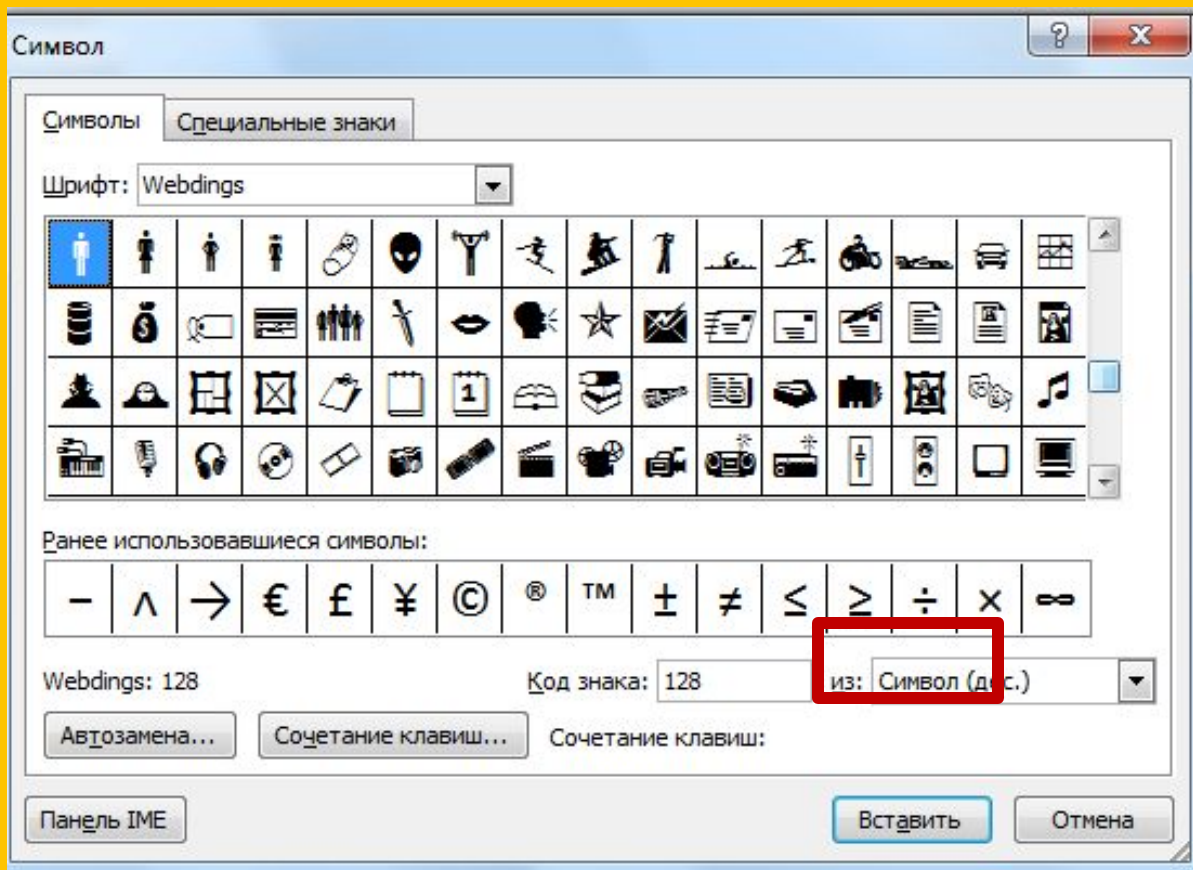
Символ

?

X

Символы

Специальные знаки

Шрифт: Webdings

Ранее использовавшиеся символы:

| − | ∧ | → | € | £ | ¥ | © | ® | ™ | ± | ≠ | ≤ | ≥ | ÷ | × | ∞ |
|---|---|---|---|---|---|---|---|---|---|---|---|---|---|---|---|

Webdings: 128

Код знака: 128

из: Символ (д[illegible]с.)

Автозамена...

Сочетание клавиш...

Сочетание клавиш:

Панель IME

Вставить

Отмена